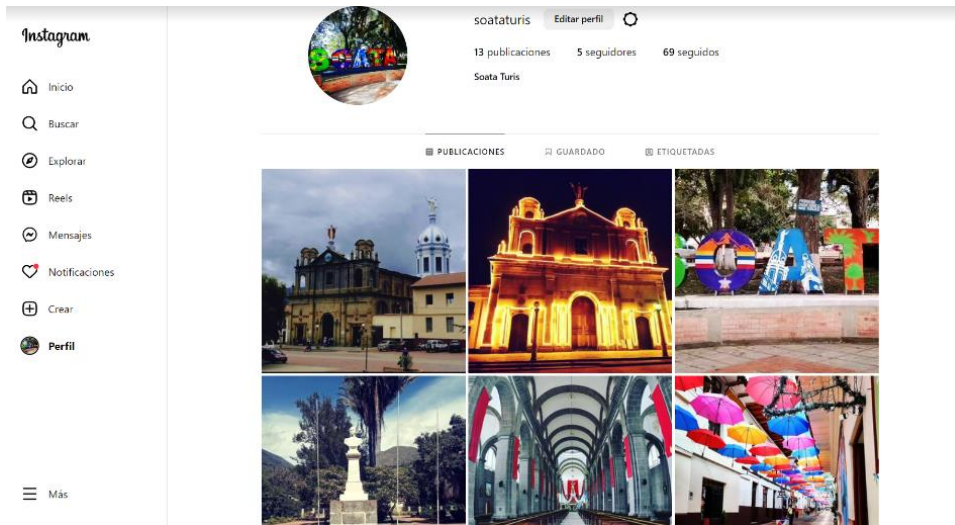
Instagram

Inicio

Buscar

Explorar

Reels

Mensajes

Notificaciones

Crear

Perfil

Más

soataturis Editar perfil

13 publicaciones 5 seguidores 69 seguidos

Soata Turis

PUBLICACIONES GUARDADO ETIQUETADAS